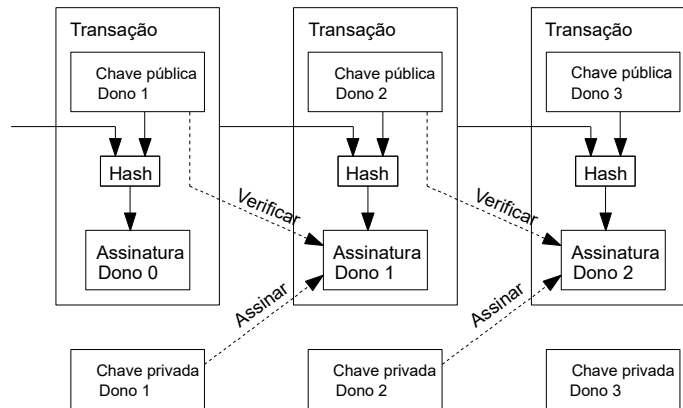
Transação

Chave pública
Dono 1

Hash

Assinatura
Dono 0

Transação

Chave pública
Dono 2

Hash

Assinatura
Dono 1

Transação

Chave pública
Dono 3

Hash

Assinatura
Dono 2

Verificar

Verificar

Assinar

Assinar

Chave privada
Dono 1

Chave privada
Dono 2

Chave privada
Dono 3